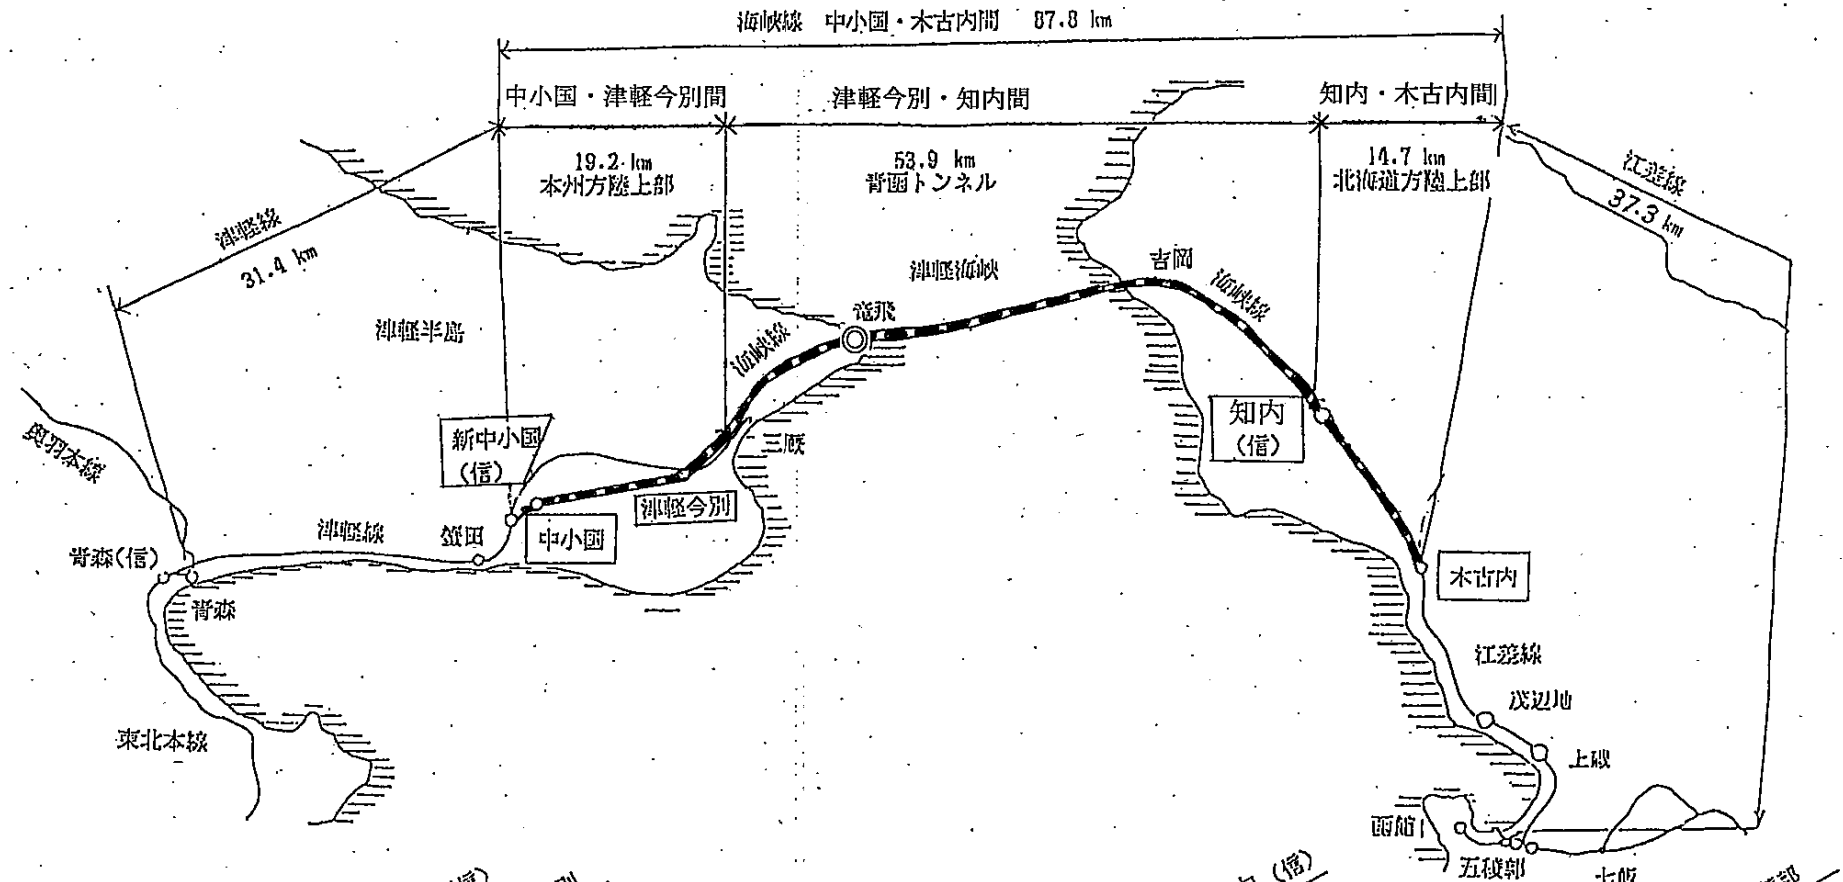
海峡線　中小国・木古内間　87.8 km

中小国・津軽今別間　津軽今別・知内間　知内・木古内間

19.2 km
本州方陸上部

53.9 km
青函トンネル

14.7 km
北海道方陸上部

津軽線
31.4 km

江差線
37.3 km

津軽海峡

津軽半島

竜飛

吉岡

海峡線

海峡線

奥羽本線

新中小国
(信)

三厩

知内
(信)

津軽今別

津軽線

蟹田

中小国

青森(信)

青森

木古内

江差線

茂辺地

上磯

東北本線

函館

五稜郭

七飯

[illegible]